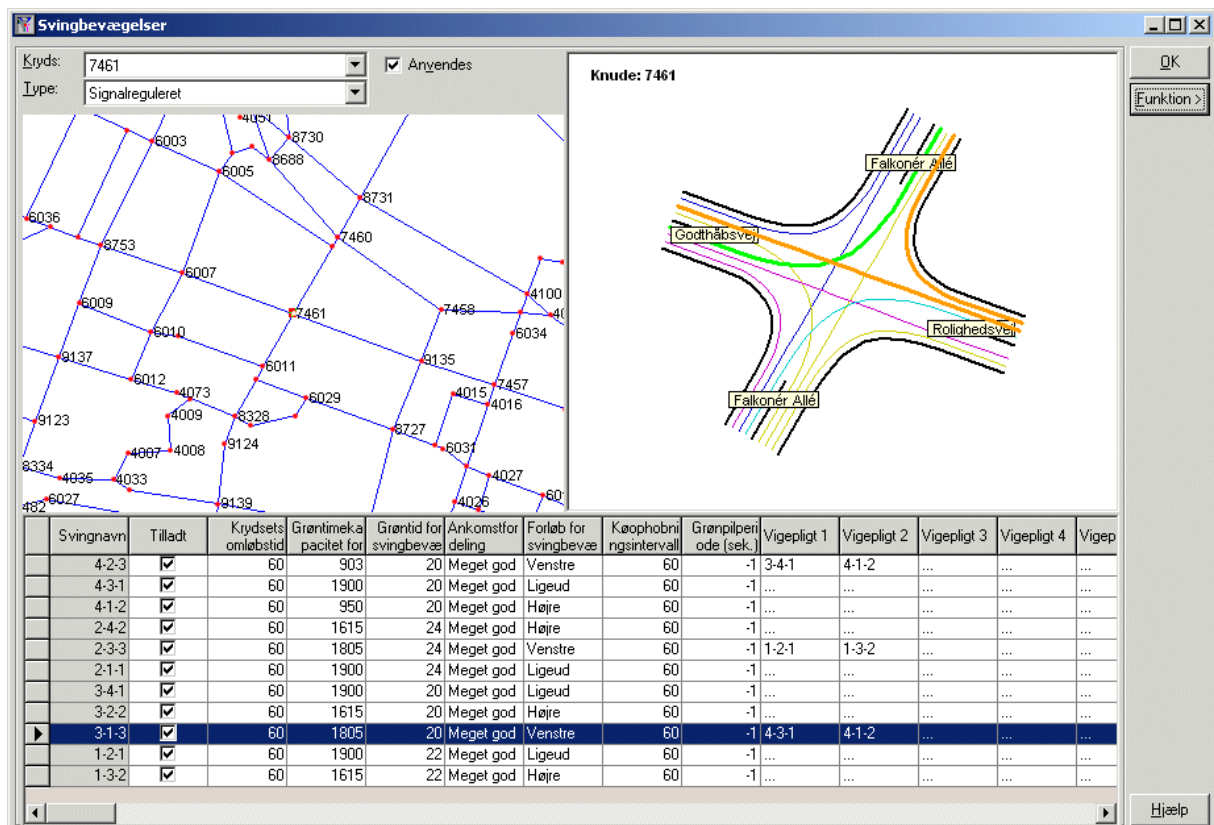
Svingbevægelser

Kryds: 7461
Type: Signalreguleret
Anvendes

OK
Funktion >

Knude: 7461

Falkonér Allé
Godthåbsvej
Rolighedsvej
Falkonér Allé

4057 8730 6003 8688 6005 8731 6036 7460 8753 6007 4100 6009 7461 7458 40 6034 6010 9137 6011 9135 6012 4073 7457 6029 4015 4016 4009 8328 9123 8727 9124 4007 4008 6031 8334 4027 4035 4033 6027 9139 4026 60 482

| | Svingnavn | Tilladt | Krydsets omløbstid | Grøntimekapacitet for | Grøntid for svingbevæ | Ankomstfordeling | Forløb for svingbevæ | Køophobningsinterval | Grønpilperiode (sek.) | Vigepligt 1 | Vigepligt 2 | Vigepligt 3 | Vigepligt 4 | Vigep |
|---|---|---|---|---|---|---|---|---|---|---|---|---|---|---|
| | 4-2-3 | ☑ | 60 | 903 | 20 | Meget god | Venstre | 60 | -1 | 3-4-1 | 4-1-2 | ... | ... | ... |
| | 4-3-1 | ☑ | 60 | 1900 | 20 | Meget god | Ligeud | 60 | -1 | ... | ... | ... | ... | ... |
| | 4-1-2 | ☑ | 60 | 950 | 20 | Meget god | Højre | 60 | -1 | ... | ... | ... | ... | ... |
| | 2-4-2 | ☑ | 60 | 1615 | 24 | Meget god | Højre | 60 | -1 | ... | ... | ... | ... | ... |
| | 2-3-3 | ☑ | 60 | 1805 | 24 | Meget god | Venstre | 60 | -1 | 1-2-1 | 1-3-2 | ... | ... | ... |
| | 2-1-1 | ☑ | 60 | 1900 | 24 | Meget god | Ligeud | 60 | -1 | ... | ... | ... | ... | ... |
| | 3-4-1 | ☑ | 60 | 1900 | 20 | Meget god | Ligeud | 60 | -1 | ... | ... | ... | ... | ... |
| | 3-2-2 | ☑ | 60 | 1615 | 20 | Meget god | Højre | 60 | -1 | ... | ... | ... | ... | ... |
| ▶ | 3-1-3 | ☑ | 60 | 1805 | 20 | Meget god | Venstre | 60 | -1 | 4-3-1 | 4-1-2 | ... | ... | ... |
| | 1-2-1 | ☑ | 60 | 1900 | 22 | Meget god | Ligeud | 60 | -1 | ... | ... | ... | ... | ... |
| | 1-3-2 | ☑ | 60 | 1615 | 22 | Meget god | Højre | 60 | -1 | ... | ... | ... | ... | ... |

Hjælp